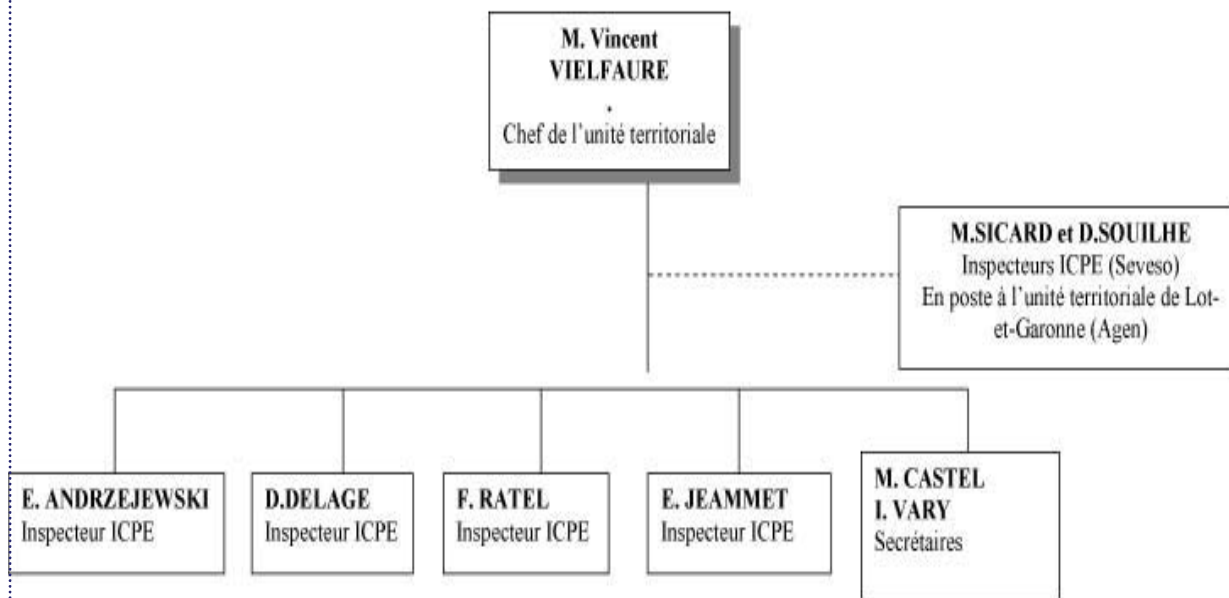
M. Vincent VIELFAURE
.
Chef de l'unité territoriale

M.SICARD et D.SOUILHE
Inspecteurs ICPE (Seveso)
En poste à l'unité territoriale de Lot-et-Garonne (Agen)

E. ANDRZEJEWSKI
Inspecteur ICPE

D.DELAGE
Inspecteur ICPE

F. RATEL
Inspecteur ICPE

E. JEAMMET
Inspecteur ICPE

M. CASTEL
I. VARY
Secrétaires